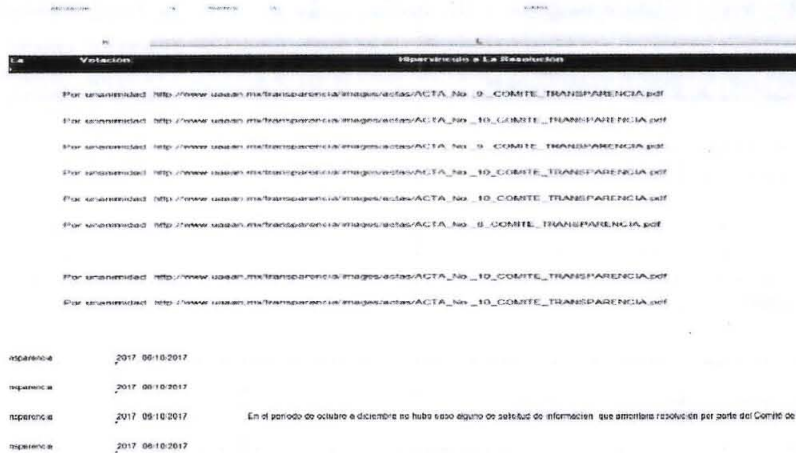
| La | Votación | Hipervínculo a La Resolución |
|---|---|---|
| | Por unanimidad | http://www.uaaan.mx/transparencia/images/actas/ACTA_No_9_COMITE_TRANSPARENCIA.pdf |
| | Por unanimidad | http://www.uaaan.mx/transparencia/images/actas/ACTA_No_10_COMITE_TRANSPARENCIA.pdf |
| | Por unanimidad | http://www.uaaan.mx/transparencia/images/actas/ACTA_No_9_COMITE_TRANSPARENCIA.pdf |
| | Por unanimidad | http://www.uaaan.mx/transparencia/images/actas/ACTA_No_10_COMITE_TRANSPARENCIA.pdf |
| | Por unanimidad | http://www.uaaan.mx/transparencia/images/actas/ACTA_No_8_COMITE_TRANSPARENCIA.pdf |
| | Por unanimidad | http://www.uaaan.mx/transparencia/images/actas/ACTA_No_10_COMITE_TRANSPARENCIA.pdf |
| | Por unanimidad | http://www.uaaan.mx/transparencia/images/actas/ACTA_No_10_COMITE_TRANSPARENCIA.pdf |

nsparencia 2017 06/10/2017

nsparencia 2017 06/10/2017

nsparencia 2017 06/10/2017 En el periodo de octubre a diciembre no hubo caso alguno de solicitud de informacion que ameritara resolución por parte del Comité de

nsparencia 2017 06/10/2017